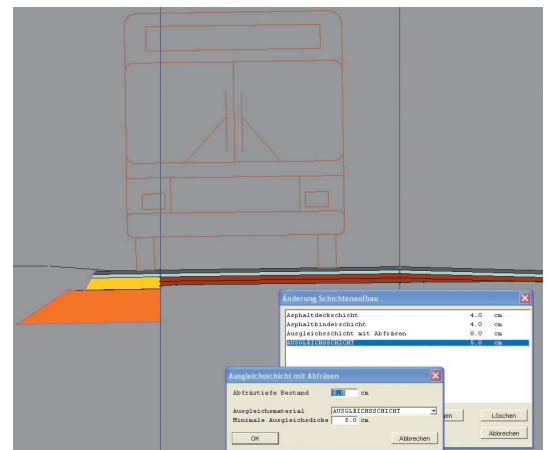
Änderung Schichtenaufbau

| | | |
|---|---|---|
| Asphaltdeckschicht | 4.0 | cm |
| Asphaltbinderschicht | 4.0 | cm |
| Ausgleichsschicht mit Abfräsen | 8.0 | cm |
| AUSGLEICHSSCHICHT | 5.0 | cm |

Löschen

Abbrechen

Ausgleichsschicht mit Abfräsen

Abfrästiefe Bestand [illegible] cm

Ausgleichsmaterial AUSGLEICHSSCHICHT

Minimale Ausgleichsdicke 5.0 cm

OK

Abbrechen